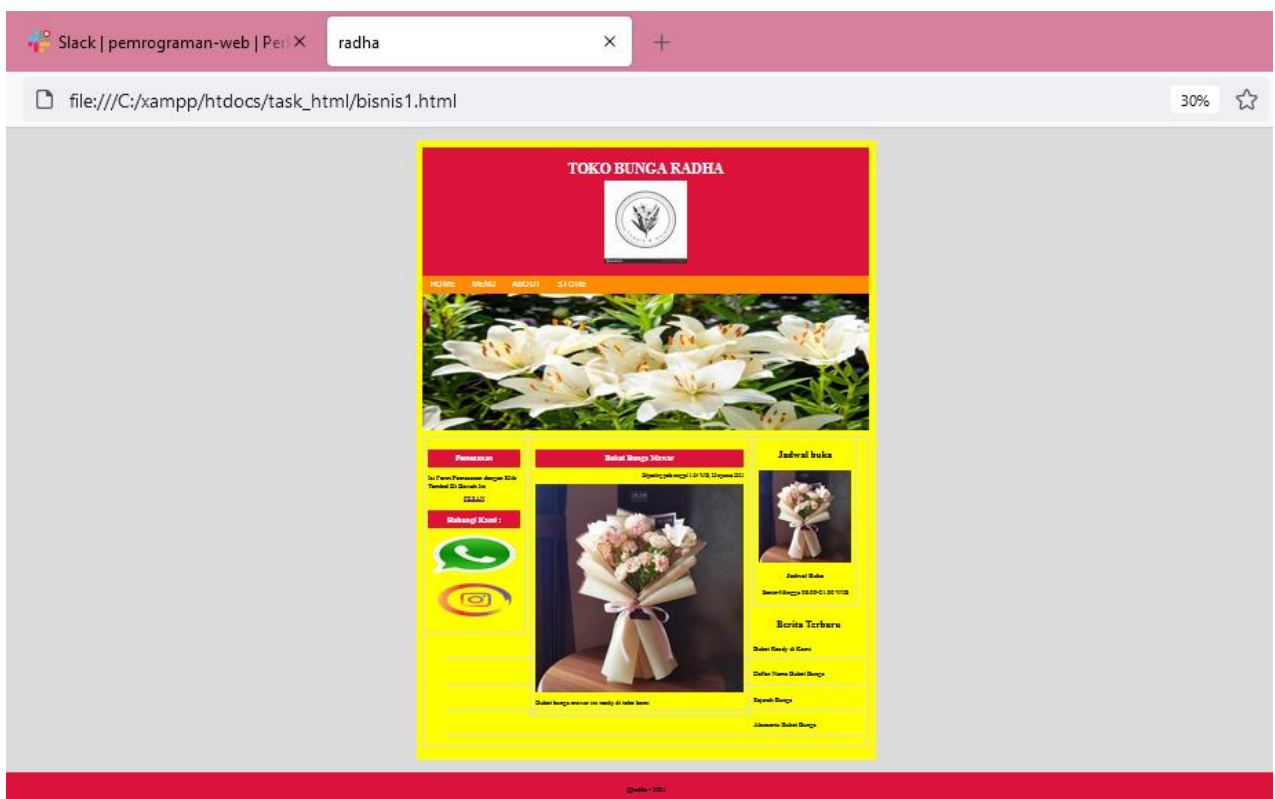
Slack | pemrograman-web | Per ×
radha ×
+
file:///C:/xampp/htdocs/task_html/bisnis1.html
30%

TOKO BUNGA RADHA

HOME MENU ABOUT STORE

Pemesanan

Isi Form Pemesanan dengan Klik Tombol Di Bawah Ini

PESAN

Hubungi Kami :

Buket Bunga Mawar

Diposting pada tanggal 14 WIB, 12 agustus 2021

Buket bunga mawar ini ready di toko kami

Jadwal buka

Jadwal Buka

Senin-Minggu 08.00-21.00 WIB

Berita Terbaru

Buket Ready di Kami

Daftar Nama Buket Bunga

Sejarah Bunga

Aksesoris Buket Bunga

@radha - 2021